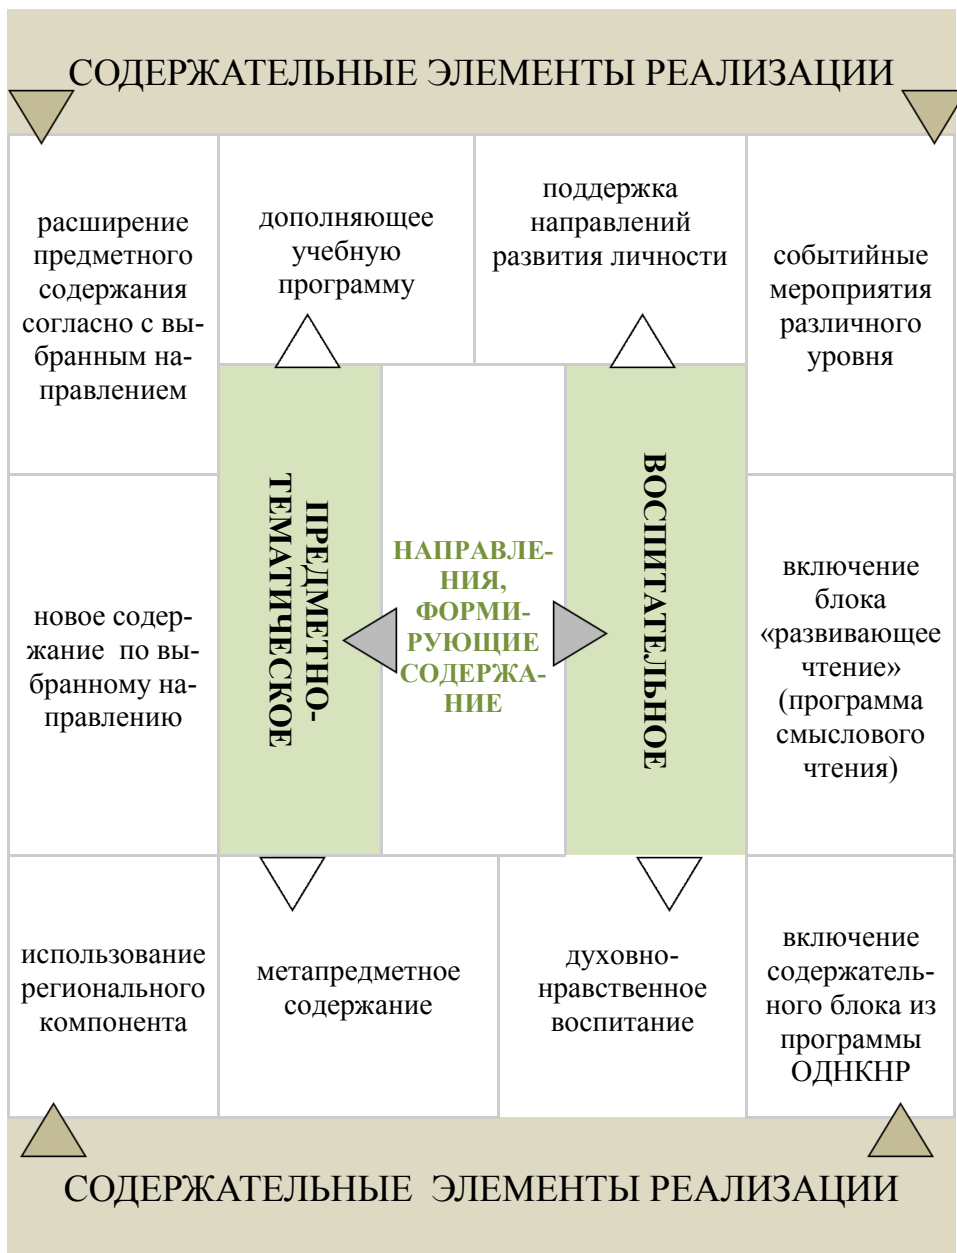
СОДЕРЖАТЕЛЬНЫЕ ЭЛЕМЕНТЫ РЕАЛИЗАЦИИ

расширение предметного содержания согласно с выбранным направлением

дополняющее учебную программу

поддержка направлений развития личности

событийные мероприятия различного уровня

новое содержание по выбранному направлению

ПРЕДМЕТНО-ТЕМАТИЧЕСКОЕ

НАПРАВЛЕНИЯ, ФОРМИРУЮЩИЕ СОДЕРЖАНИЕ

ВОСПИТАТЕЛЬНОЕ

включение блока «развивающее чтение» (программа смыслового чтения)

использование регионального компонента

метапредметное содержание

духовно-нравственное воспитание

включение содержательного блока из программы ОДНКНР

СОДЕРЖАТЕЛЬНЫЕ ЭЛЕМЕНТЫ РЕАЛИЗАЦИИ